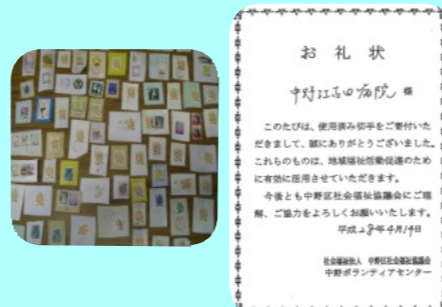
お 礼 状

中野江古田病院 様

このたびは、使用済み切手をご寄付いただきまして、誠にありがとうございました。これらのものは、地域福祉活動促進のために有効に活用させていただきます。

今後とも中野区社会福祉協議会にご理解、ご協力をよろしくお願いいたします。

平成２９年４月１９日

社会福祉法人 中野区社会福祉協議会
中野ボランティアセンター